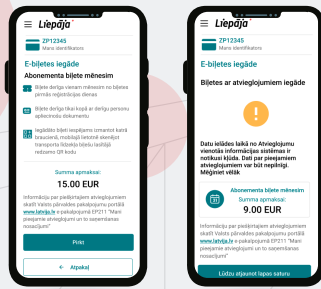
≡ Liepāja

ZP12345
Mans identifikators

E-biļetes iegāde

Abonementa biļete mēnesim

Biļete derīga visiem mēnešiem no biļetes pirmās reģistrācijas dienas

Biļete derīga tikai kopā ar derīgu personu apliecinošu dokumentu

Iegādāto biļeti iespējams izmantot katrā braucienā, mobilajā lietotnē skenējot transporta līdzekļa biļešu lasītājā redzamo QR kodu

Summa apmaksai:
15.00 EUR

Informācija par pieejamajiem atvieglojumiem skatīt Valsts pārvaldes pakalpojumu portālā www.latvija.lv e-pakalpojumā EP211 "Mani pieejamie atvieglojumi un to saņemšanas nosacījumi"

Pirkt

← Atpakaļ

≡ Liepāja

ZP12345
Mans identifikators

E-biļetes iegāde

Biļetes ar atvieglojumiem iegāde

!

Datu ielādes laikā no Atvieglojumu vienotās informācijas sistēmas ir notikusi kļūda. Dati par pieejamiem atvieglojumiem var būt nepilnīgi. Mēģiniet vēlāk

Abonementa biļete mēnesim
Summa apmaksai:
9.00 EUR

Informācija par pieejamajiem atvieglojumiem skatīt Valsts pārvaldes pakalpojumu portālā www.latvija.lv e-pakalpojumā EP211 "Mani pieejamie atvieglojumi un to saņemšanas nosacījumi"

Lūdzu atjaunot lapas saturu